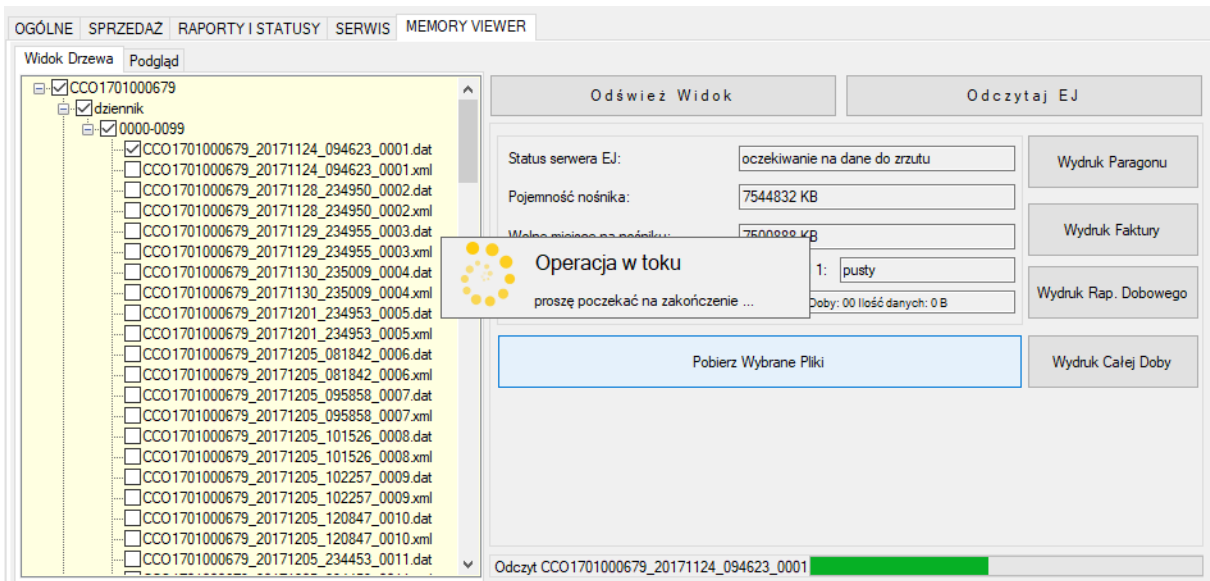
OGÓLNE | SPRZEDAŻ | RAPORTY I STATUSY | SERWIS | MEMORY VIEWER

Widok Drzewa | Podgląd

CCO1701000679
dziennik
0000-0099
CCO1701000679_20171124_094623_0001.dat
CCO1701000679_20171124_094623_0001.xml
CCO1701000679_20171128_234950_0002.dat
CCO1701000679_20171128_234950_0002.xml
CCO1701000679_20171129_234955_0003.dat
CCO1701000679_20171129_234955_0003.xml
CCO1701000679_20171130_235009_0004.dat
CCO1701000679_20171130_235009_0004.xml
CCO1701000679_20171201_234953_0005.dat
CCO1701000679_20171201_234953_0005.xml
CCO1701000679_20171205_081842_0006.dat
CCO1701000679_20171205_081842_0006.xml
CCO1701000679_20171205_095858_0007.dat
CCO1701000679_20171205_095858_0007.xml
CCO1701000679_20171205_101526_0008.dat
CCO1701000679_20171205_101526_0008.xml
CCO1701000679_20171205_102257_0009.dat
CCO1701000679_20171205_102257_0009.xml
CCO1701000679_20171205_120847_0010.dat
CCO1701000679_20171205_120847_0010.xml
CCO1701000679_20171205_234453_0011.dat
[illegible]

Odśwież Widok

Odczytaj EJ

Status serwera EJ: oczekiwanie na dane do zrzutu

Pojemność nośnika: 7544832 KB

Wolne miejsce na nośniku: 7500888 KB

1: pusty

Doby: 00 Ilość danych: 0 B

Operacja w toku

proszę poczekać na zakończenie ...

Wydruk Paragonu

Wydruk Faktury

Wydruk Rap. Dobowego

Pobierz Wybrane Pliki

Wydruk Całej Doby

Odczyt CCO1701000679_20171124_094623_0001